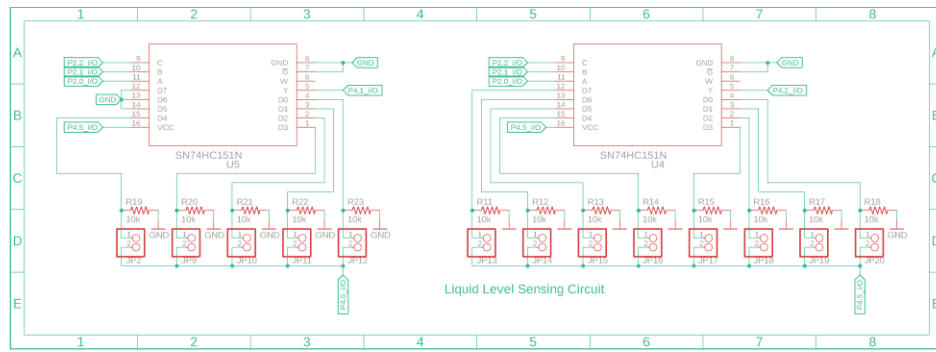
1 2 3 4 5 6 7 8

A

B

C

D

E

P2.2_I/O
P2.1_I/O
P2.0_I/O
GND
P4.5_I/O

9 C
10 B
11 A
12 D7
13 D6
14 D5
15 D4
16 VCC

GND 8
$\overline{G}$ 7
W 6
Y 5
D0 4
D1 3
D2 2
D3 1

GND
P4.1_I/O

SN74HC151N
U5

P2.2_I/O
P2.1_I/O
P2.0_I/O
P4.5_I/O

9 C
10 B
11 A
12 D7
13 D6
14 D5
15 D4
16 VCC

GND 8
$\overline{G}$ 7
W 6
Y 5
D0 4
D1 3
D2 2
D3 1

GND
P4.2_I/O

SN74HC151N
U4

R19 10k GND JP2
R20 10k GND JP9
R21 10k GND JP10
R22 10k GND JP11
R23 10k GND JP12

R11 10k JP13
R12 10k JP14
R13 10k JP15
R14 10k JP16
R15 10k JP17
R16 10k JP18
R17 10k JP19
R18 10k GND JP20

P4.6_I/O
P4.0_I/O

Liquid Level Sensing Circuit

1 2 3 4 5 6 7 8